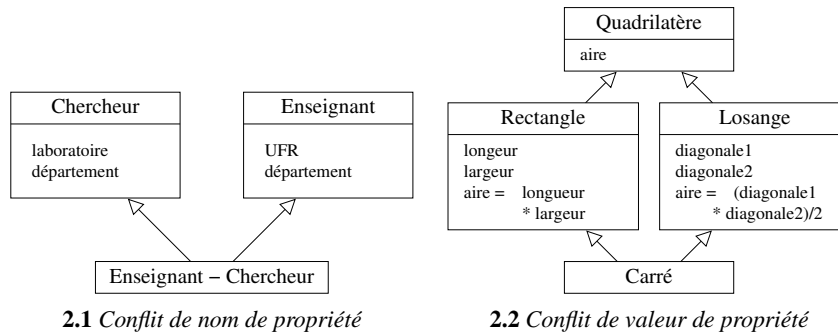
Chercheur
laboratoire
département

Enseignant
UFR
département

Enseignant − Chercheur

**2.1** *Conflit de nom de propriété*

Quadrilatère
aire

Rectangle
longeur
largeur
aire = longueur * largeur

Losange
diagonale1
diagonale2
aire = (diagonale1 * diagonale2)/2

Carré

**2.2** *Conflit de valeur de propriété*